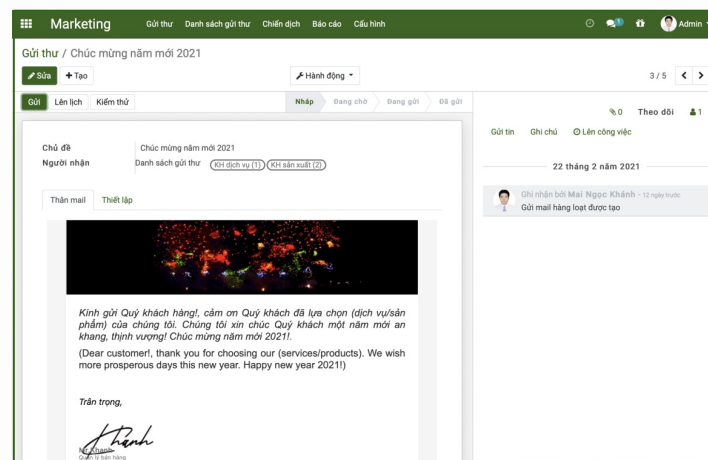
Marketing Gửi thư Danh sách gửi thư Chiến dịch Báo cáo Cấu hình

Admin

Gửi thư / Chúc mừng năm mới 2021

Sửa + Tạo

Hành động

3 / 5

Gửi Lên lịch Kiểm thử

Nháp Đang chờ Đang gửi Đã gửi

0 Theo dõi 1

Gửi tin Ghi chú Lên công việc

22 tháng 2 năm 2021

Ghi nhận bởi Mai Ngọc Khánh - 12 ngày trước
Gửi mail hàng loạt được tạo

Chủ đề Chúc mừng năm mới 2021
Người nhận Danh sách gửi thư KH dịch vụ (1) KH sản xuất (2)

Thân mail Thiết lập

Kính gửi Quý khách hàng!, cảm ơn Quý khách đã lựa chọn (dịch vụ/sản phẩm) của chúng tôi. Chúng tôi xin chúc Quý khách một năm mới an khang, thịnh vượng! Chúc mừng năm mới 2021!.

(Dear customer!, thank you for choosing our (services/products). We wish more prosperous days this new year. Happy new year 2021!)

Trân trọng,

Khánh

Mr.Khanh
Quản lý bán hàng